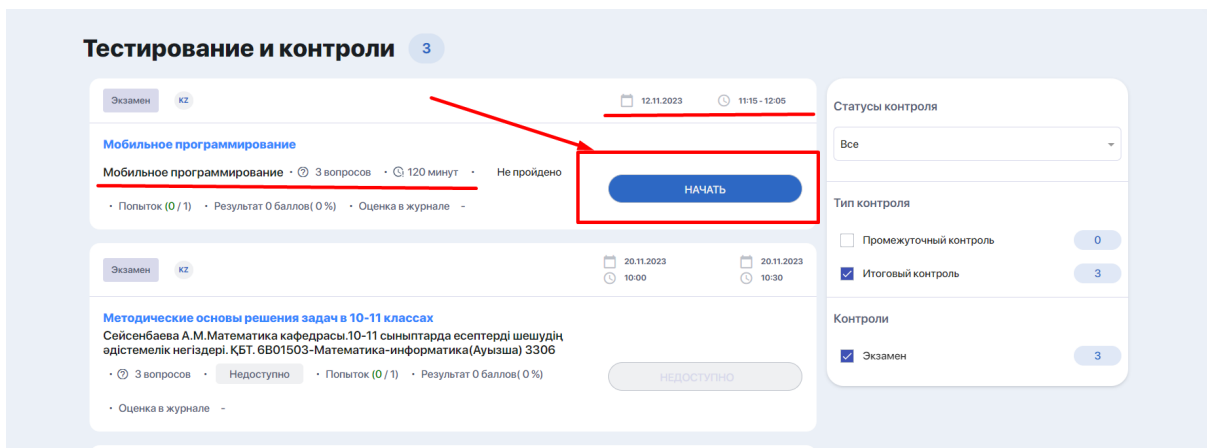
Тестирование и контроли 3

Экзамен KZ

12.11.2023 11:15 - 12:05

Мобильное программирование

Мобильное программирование · 3 вопросов · 120 минут · Не пройдено

· Попыток (0 / 1) · Результат 0 баллов( 0 %) · Оценка в журнале -

НАЧАТЬ

Экзамен KZ

20.11.2023 10:00 20.11.2023 10:30

Методические основы решения задач в 10-11 классах

Сейсенбаева А.М.Математика кафедрасы.10-11 сыныптарда есептерді шешудің әдістемелік негіздері. ҚБТ. 6В01503-Математика-информатика(Ауызша) 3306

· 3 вопросов Недоступно · Попыток (0 / 1) · Результат 0 баллов( 0 %)

· Оценка в журнале -

НЕДОСТУПНО

Статусы контроля

Все

Тип контроля

Промежуточный контроль 0

Итоговый контроль 3

Контроли

Экзамен 3